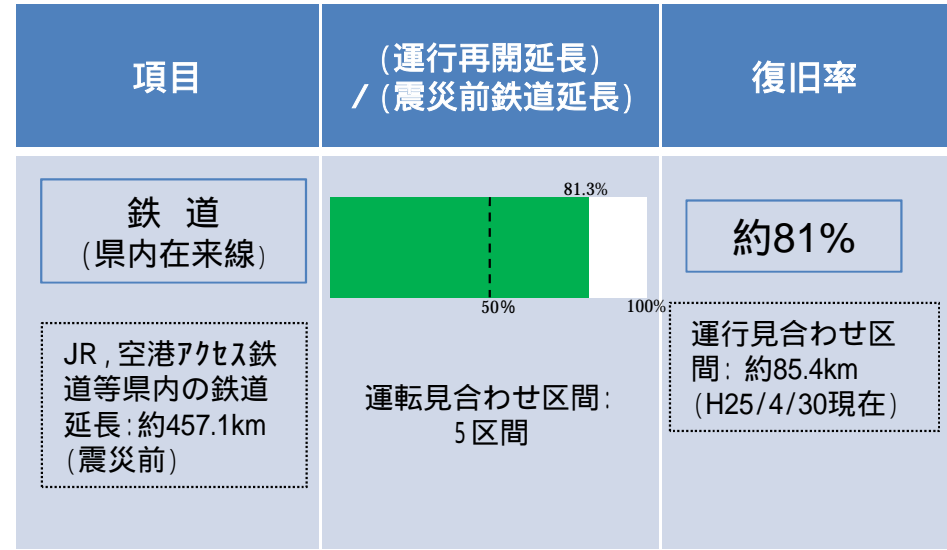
| 項目 | (運行再開延長) / (震災前鉄道延長) | 復旧率 |
|---|---|---|
| 鉄 道 (県内在来線) JR，空港ｱｸｾｽ鉄道等県内の鉄道延長：約457.1km (震災前) | 81.3% 50% 100% 運転見合わせ区間：5区間 | 約81% 運行見合わせ区間：約85.4km (H25/4/30現在) |